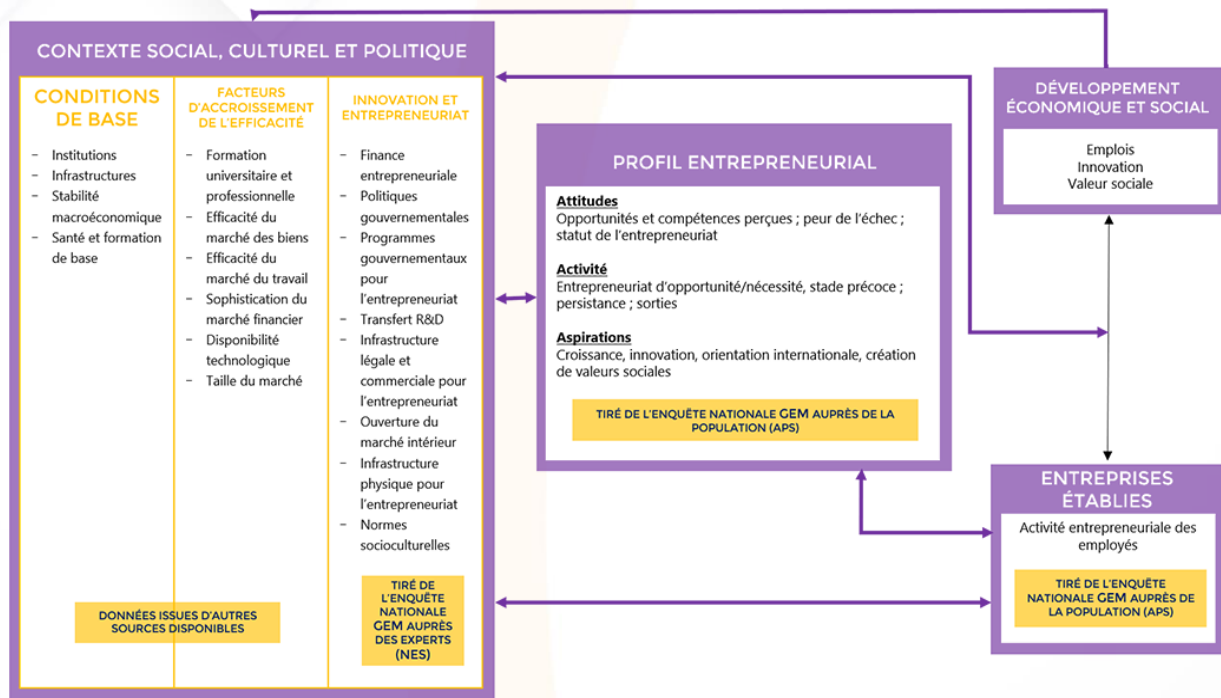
CONTEXTE SOCIAL, CULTUREL ET POLITIQUE

CONDITIONS DE BASE

- Institutions
- Infrastructures
- Stabilité macroéconomique
- Santé et formation de base

FACTEURS D'ACCROISSEMENT DE L'EFFICACITÉ

- Formation universitaire et professionnelle
- Efficacité du marché des biens
- Efficacité du marché du travail
- Sophistication du marché financier
- Disponibilité technologique
- Taille du marché

INNOVATION ET ENTREPRENEURIAT

- Finance entrepreneuriale
- Politiques gouvernementales
- Programmes gouvernementaux pour l'entrepreneuriat
- Transfert R&D
- Infrastructure légale et commerciale pour l'entrepreneuriat
- Ouverture du marché intérieur
- Infrastructure physique pour l'entrepreneuriat
- Normes socioculturelles

DONNÉES ISSUES D'AUTRES SOURCES DISPONIBLES

TIRÉ DE L'ENQUÊTE NATIONALE GEM AUPRÈS DES EXPERTS (NES)

PROFIL ENTREPRENEURIAL

Attitudes
Opportunités et compétences perçues ; peur de l'échec ; statut de l'entrepreneuriat

Activité
Entrepreneuriat d'opportunité/nécessité, stade précoce ; persistance ; sorties

Aspirations
Croissance, innovation, orientation internationale, création de valeurs sociales

TIRÉ DE L'ENQUÊTE NATIONALE GEM AUPRÈS DE LA POPULATION (APS)

DÉVELOPPEMENT ÉCONOMIQUE ET SOCIAL

Emplois
Innovation
Valeur sociale

ENTREPRISES ÉTABLIES

Activité entrepreneuriale des employés

TIRÉ DE L'ENQUÊTE NATIONALE GEM AUPRÈS DE LA POPULATION (APS)